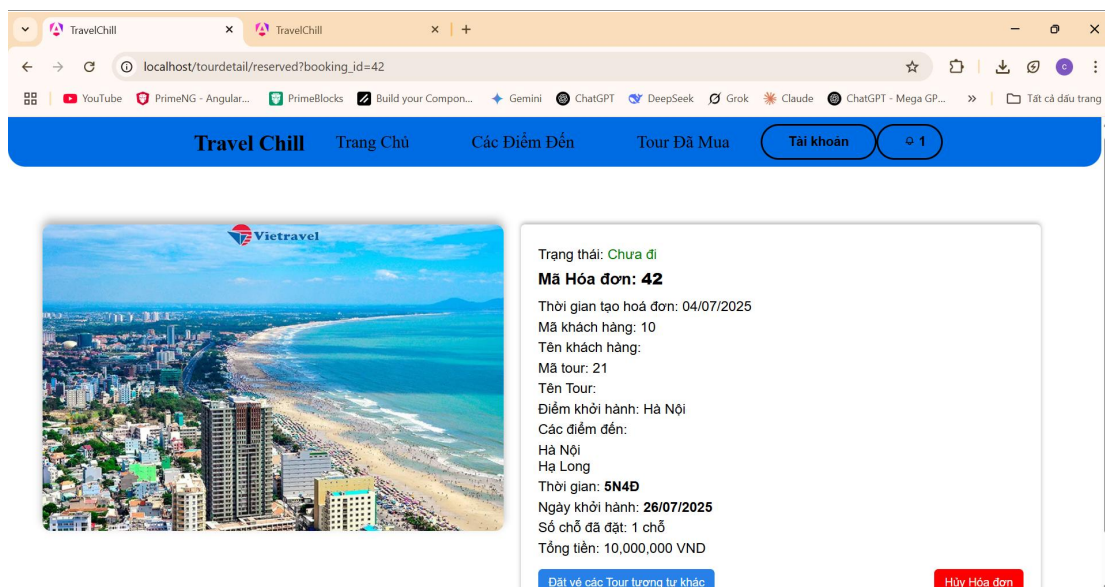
TravelChill × TravelChill × +

localhost/tourdetail/reserved?booking_id=42

YouTube PrimeNG - Angular... PrimeBlocks Build your Compon... Gemini ChatGPT DeepSeek Grok Claude ChatGPT - Mega GP... » Tất cả dấu trang

Travel Chill Trang Chủ Các Điểm Đến Tour Đã Mua Tài khoản 1

Vietravel

Trạng thái: Chưa đi

Mã Hóa đơn: 42

Thời gian tạo hoá đơn: 04/07/2025
Mã khách hàng: 10
Tên khách hàng:
Mã tour: 21
Tên Tour:
Điểm khởi hành: Hà Nội
Các điểm đến:
Hà Nội
Hạ Long
Thời gian: 5N4Đ
Ngày khởi hành: 26/07/2025
Số chỗ đã đặt: 1 chỗ
Tổng tiền: 10,000,000 VND

Đặt vé các Tour tương tự khác Hủy Hóa đơn